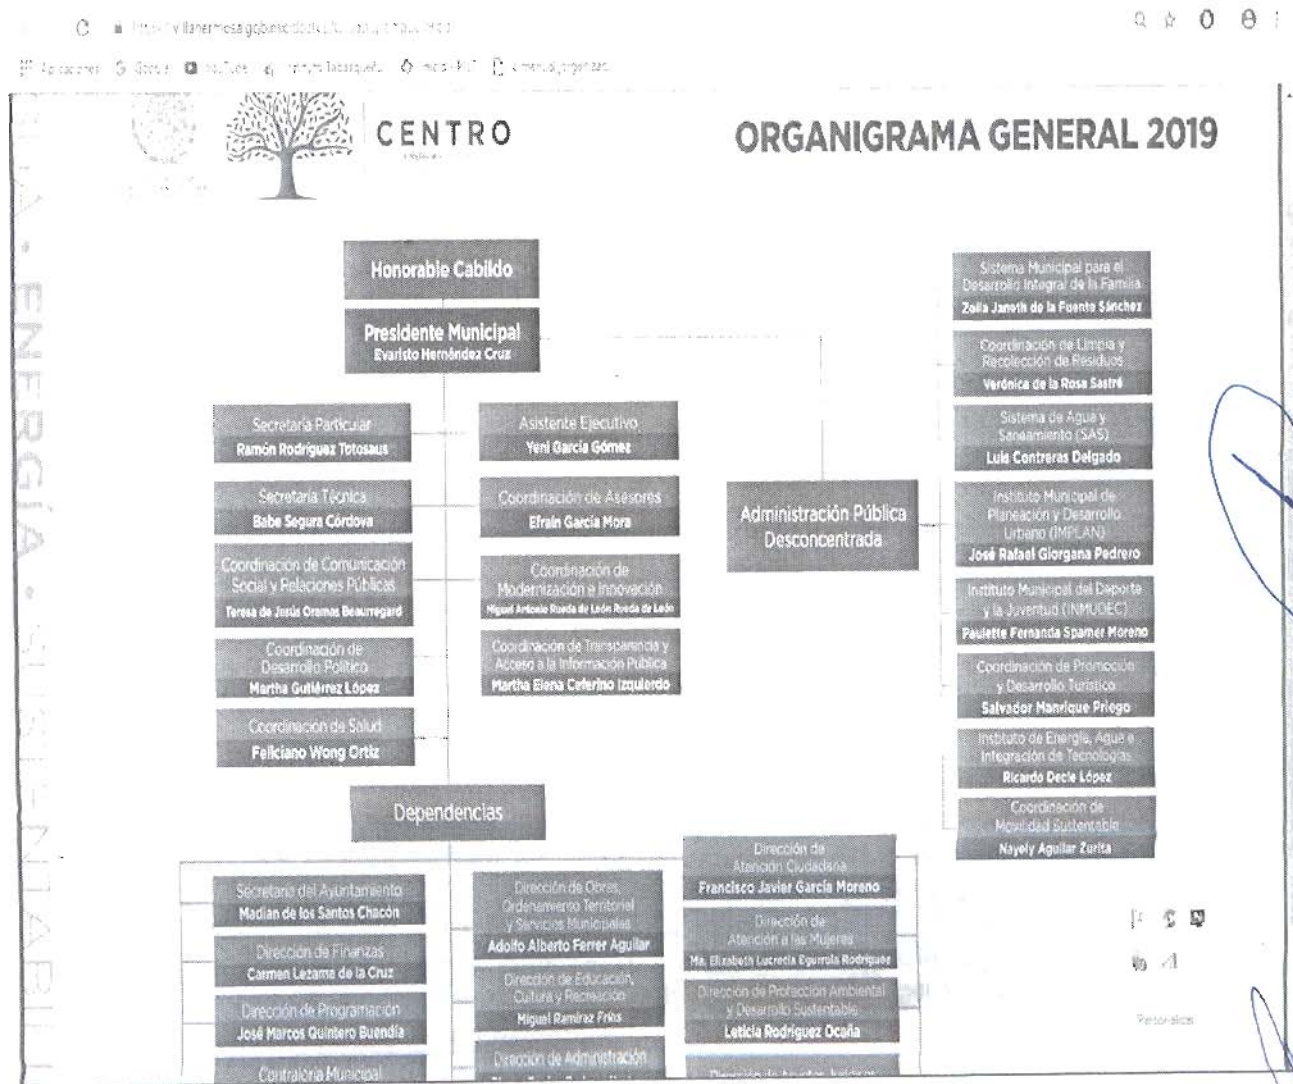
CENTRO

ORGANIGRAMA GENERAL 2019

Honorable Cabildo

Presidente Municipal
Evaristo Hernández Cruz

Secretaría Particular
Ramón Rodríguez Totosaus

Secretaría Técnica
Babe Segura Córdova

Coordinación de Comunicación Social y Relaciones Públicas
Teresa de Jesús Oramas Beaurregard

Coordinación de Desarrollo Político
Martha Gutiérrez López

Coordinación de Salud
Feliciano Wong Ortiz

Asistente Ejecutivo
Yeni García Gómez

Coordinación de Asesores
Efraín García Mora

Coordinación de Modernización e Innovación
Miguel Antonio Rueda de León Rueda de León

Coordinación de Transparencia y Acceso a la Información Pública
Martha Elena Ceferino Izquierdo

Administración Pública Desconcentrada

Sistema Municipal para el Desarrollo Integral de la Familia
Zoila Janeth de la Fuente Sánchez

Coordinación de Limpia y Recolección de Residuos
Verónica de la Rosa Sastré

Sistema de Agua y Saneamiento (SAS)
Luis Contreras Delgado

Instituto Municipal de Planeación y Desarrollo Urbano (IMPLAN)
José Rafael Giorgana Pedrero

Instituto Municipal del Deporte y la Juventud (INMUDEC)
Paulette Fernanda Spamer Moreno

Coordinación de Promoción y Desarrollo Turístico
Salvador Manrique Priego

Instituto de Energía, Agua e Integración de Tecnologías
Ricardo Decle López

Coordinación de Movilidad Sustentable
Nayely Aguilar Zurita

Dependencias

Secretaría del Ayuntamiento
Madian de los Santos Chacón

Dirección de Finanzas
Carmen Lezama de la Cruz

Dirección de Programación
José Marcos Quintero Buendía

Contraloría Municipal

Dirección de Obras, Ordenamiento Territorial y Servicios Municipales
Adolfo Alberto Ferrer Aguilar

Dirección de Educación, Cultura y Recreación
Miguel Ramírez Frías

Dirección de Administración

Dirección de Atención Ciudadana
Francisco Javier García Moreno

Dirección de Atención a las Mujeres
Ma. Elizabeth Lucrecia Egurrola Rodríguez

Dirección de Protección Ambiental y Desarrollo Sustentable
Leticia Rodríguez Ocaña

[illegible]

Personalizar